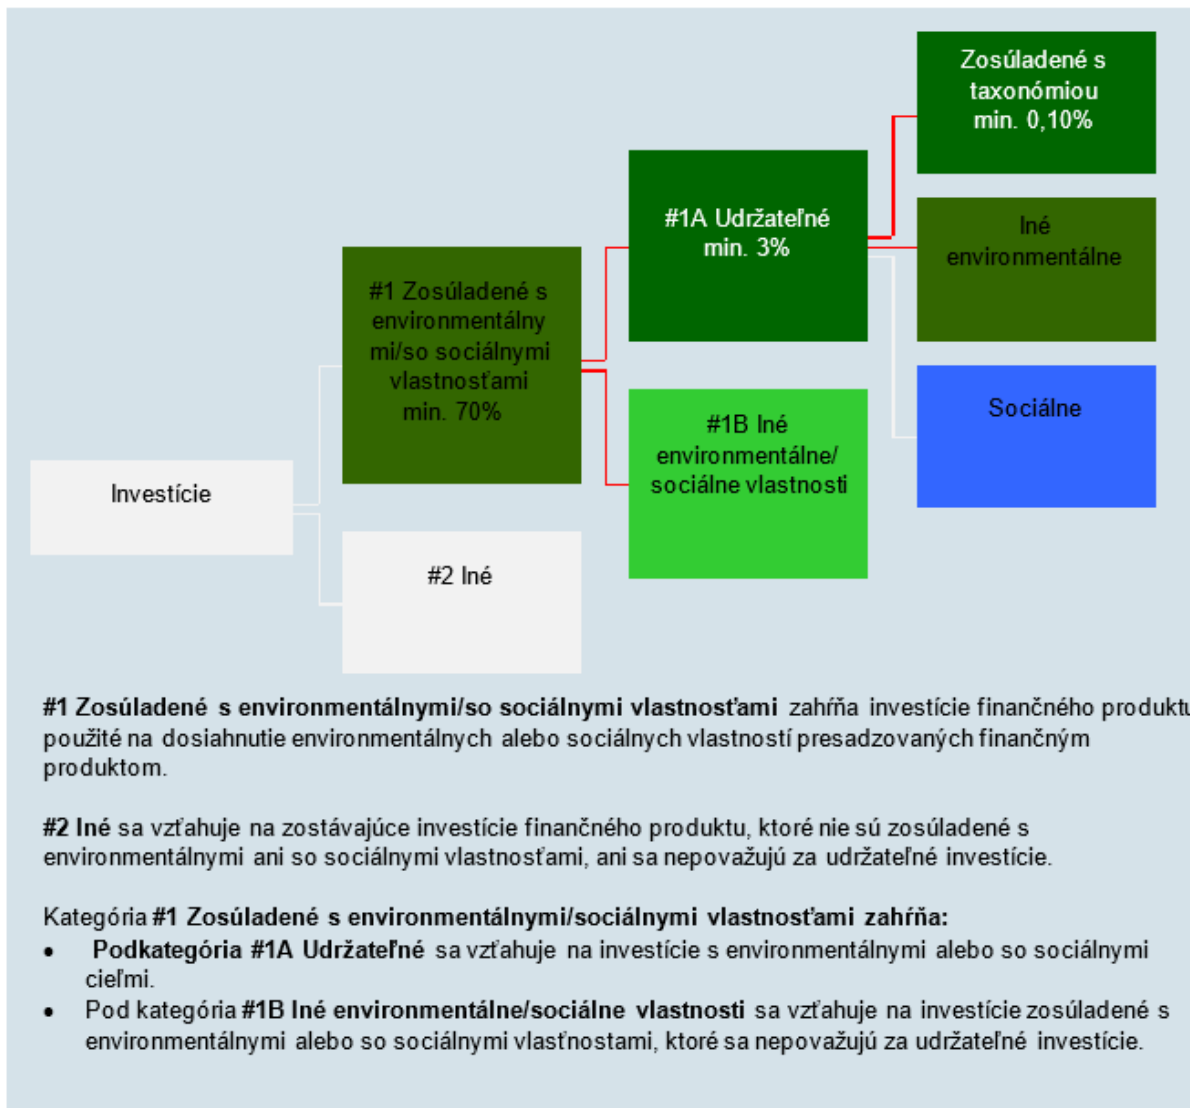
Zosúladené s taxonómiou min. 0,10%

#1A Udržateľné min. 3%

Iné environmentálne

#1 Zosúladené s environmentálnymi/so sociálnymi vlastnosťami min. 70%

Sociálne

#1B Iné environmentálne/ sociálne vlastnosti

Investície

#2 Iné

**#1 Zosúladené s environmentálnymi/so sociálnymi vlastnosťami** zahŕňa investície finančného produktu použité na dosiahnutie environmentálnych alebo sociálnych vlastností presadzovaných finančným produktom.

**#2 Iné** sa vzťahuje na zostávajúce investície finančného produktu, ktoré nie sú zosúladené s environmentálnymi ani so sociálnymi vlastnosťami, ani sa nepovažujú za udržateľné investície.

Kategória **#1 Zosúladené s environmentálnymi/sociálnymi vlastnosťami zahŕňa:**
• **Podkategória #1A Udržateľné** sa vzťahuje na investície s environmentálnymi alebo so sociálnymi cieľmi.
• Pod kategória **#1B Iné environmentálne/sociálne vlastnosti** sa vzťahuje na investície zosúladené s environmentálnymi alebo so sociálnymi vlasťnostami, ktoré sa nepovažujú za udržateľné investície.